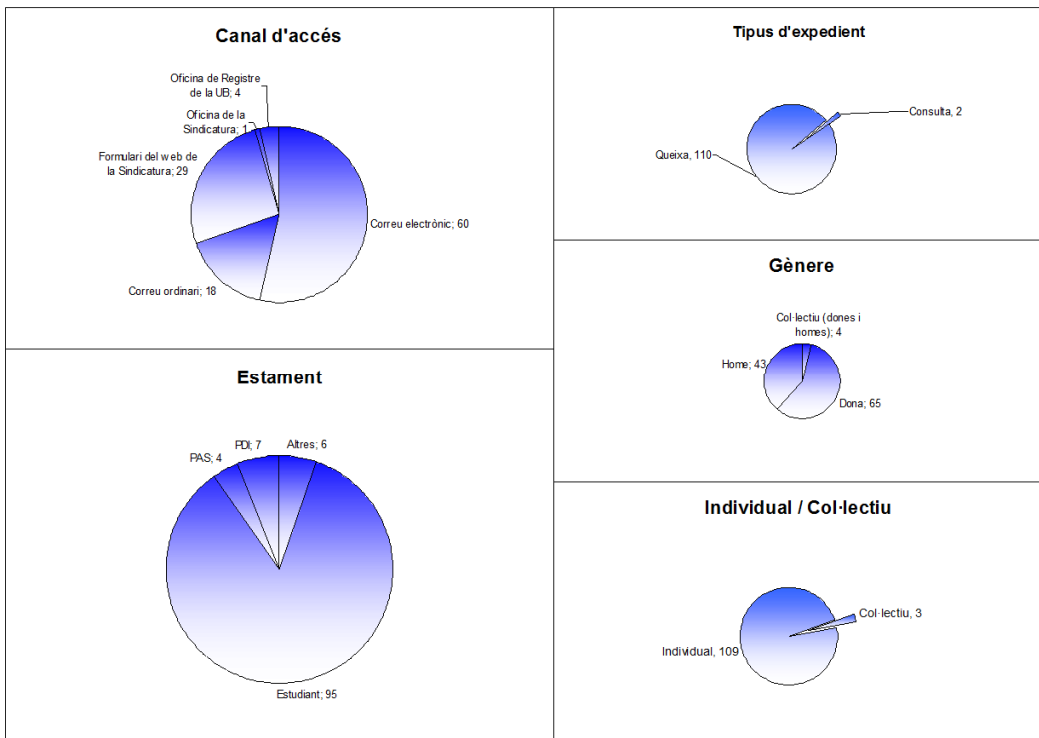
Canal d'accés

Oficina de Registre de la UB; 4

Oficina de la Sindicatura; 1

Formulari del web de la Sindicatura; 29

Correu electrònic; 60

Correu ordinari; 18

Estament

PAS; 4

PDI; 7

Altres; 6

Estudiant; 95

Tipus d'expedient

Consulta, 2

Queixa, 110

Gènere

Col·lectiu (dones i homes); 4

Home; 43

Dona; 65

Individual / Col·lectiu

Col·lectiu, 3

Individual, 109